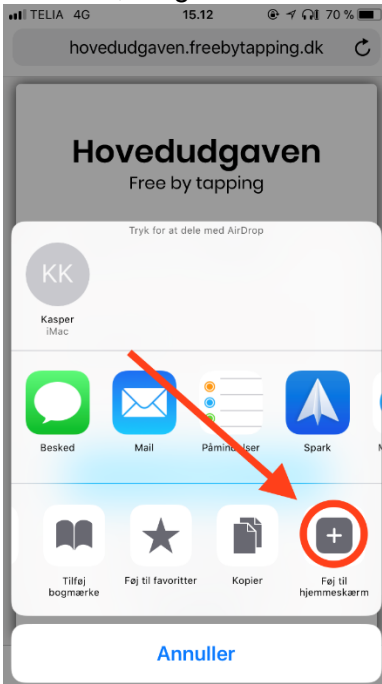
TELIA 4G 15.12 70 %

hovedudgaven.freebytapping.dk

Hovedudgaven
Free by tapping

Tryk for at dele med AirDrop

KK
Kasper
iMac

Besked
Mail
Påmindelser
Spark

Tilføj bogmærke
Føj til favoritter
Kopier
Føj til hjemmeskærm

Annuller